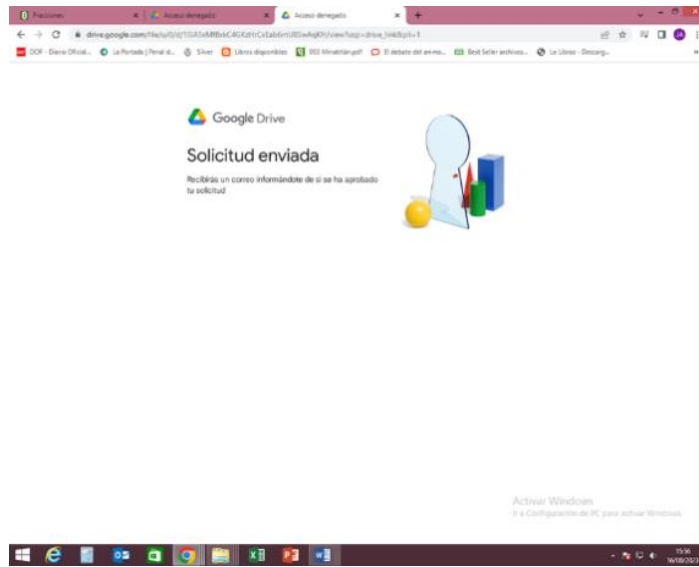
Fracciones
Acceso denegado
Acceso denegado
drive.google.com/file/u/0/d/1GA5xMRBxbC4GKzHrCxEab6rtU8SwAqKH/view?usp=drive_link&pli=1
DOF - Diario Oficial... La Portada | Penal d... Silver Libros disponibles 003 Minatitlan.pdf El debate del animo... Best Seller archivos... Lo Libros - Descarg...

Google Drive

Solicitud enviada

Recibirás un correo informándote de si se ha aprobado tu solicitud

Activar Windows
Ir a Configuración de PC para activar Windows.

15:36
16/08/2023